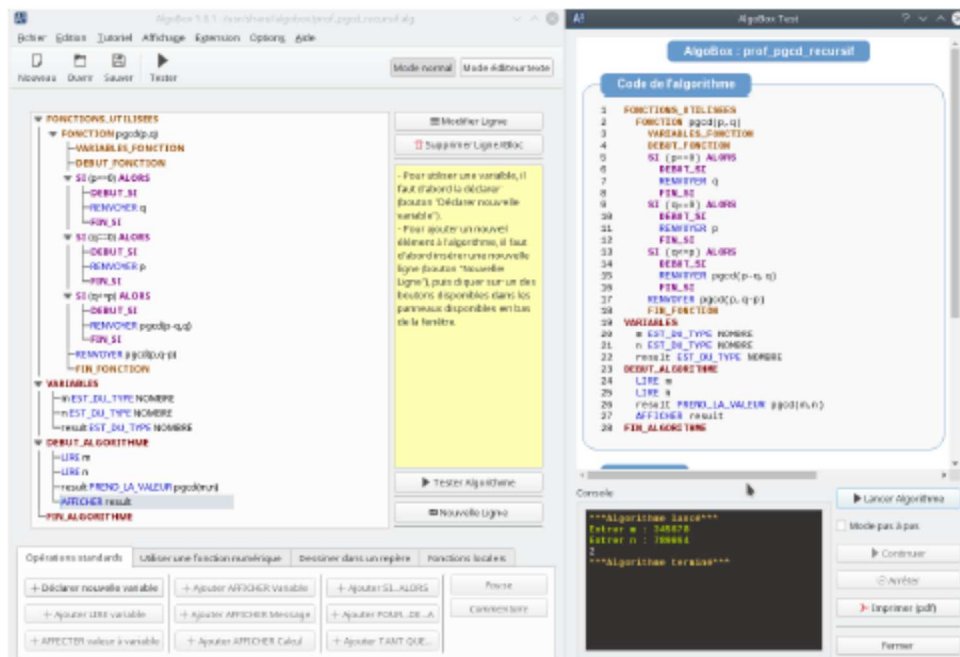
AlgoBox 1.1.1 - /usr/share/algobox/prof_pgcd_recursif.alg

Fichier Edition Tutoriel Affichage Extension Options Aide

Nouveau Ouvrir Sauver Tester

Mode normal Mode éditeur texte

FONCTIONS_UTILISEES
FONCTION pgcd(p,q)
VARIABLES_FONCTION
DEBUT_FONCTION
SI (p==0) ALORS
DEBUT_SI
RENVOYER q
FIN_SI
SI (q==0) ALORS
DEBUT_SI
RENVOYER p
FIN_SI
SI (q<=p) ALORS
DEBUT_SI
RENVOYER pgcd(p-q,q)
FIN_SI
RENVOYER pgcd(p,q-p)
FIN_FONCTION
VARIABLES
m EST_DU_TYPE NOMBRE
n EST_DU_TYPE NOMBRE
result EST_DU_TYPE NOMBRE
DEBUT_ALGORITHME
LIRE m
LIRE n
result PREND_LA_VALEUR pgcd(m,n)
AFFICHER result
FIN_ALGORITHME

Modifier Ligne
Supprimer Ligne/Bloc

- Pour utiliser une variable, il faut d'abord la déclarer (bouton "Déclarer nouvelle variable").
- Pour ajouter un nouvel élément à l'algorithme, il faut d'abord insérer une nouvelle ligne (bouton "Nouvelle Ligne"), puis cliquer sur un des boutons disponibles dans les panneaux disponibles en bas de la fenêtre.

Tester Algorithme
Nouvelle Ligne

Opérations standards | Utiliser une fonction numérique | Dessiner dans un repère | Fonctions locales

Déclarer nouvelle variable
Ajouter LIRE variable
AFFECTER valeur à variable
Ajouter AFFICHER Variable
Ajouter AFFICHER Message
Ajouter AFFICHER Calcul
Ajouter SI...ALORS
Ajouter POUR...DE...A
Ajouter TANT QUE...
Pause
Commentaire

AlgoBox Test

AlgoBox : prof_pgcd_recursif

Code de l'algorithme

1 FONCTIONS_UTILISEES
2 FONCTION pgcd(p, q)
3 VARIABLES_FONCTION
4 DEBUT_FONCTION
5 SI (p==0) ALORS
6 DEBUT_SI
7 RENVOYER q
8 FIN_SI
9 SI (q==0) ALORS
10 DEBUT_SI
11 RENVOYER p
12 FIN_SI
13 SI (q<=p) ALORS
14 DEBUT_SI
15 RENVOYER pgcd(p-q, q)
16 FIN_SI
17 RENVOYER pgcd(p, q-p)
18 FIN_FONCTION
19 VARIABLES
20 m EST_DU_TYPE NOMBRE
21 n EST_DU_TYPE NOMBRE
22 result EST_DU_TYPE NOMBRE
23 DEBUT_ALGORITHME
24 LIRE m
25 LIRE n
26 result PREND_LA_VALEUR pgcd(m,n)
27 AFFICHER result
28 FIN_ALGORITHME

Console

***Algorithme lancé***
Entrer m : 345678
Entrer n : 789864
2
***Algorithme terminé***

Lancer Algorithme
Mode pas à pas
Continuer
Arrêter
Imprimer (pdf)
Fermer